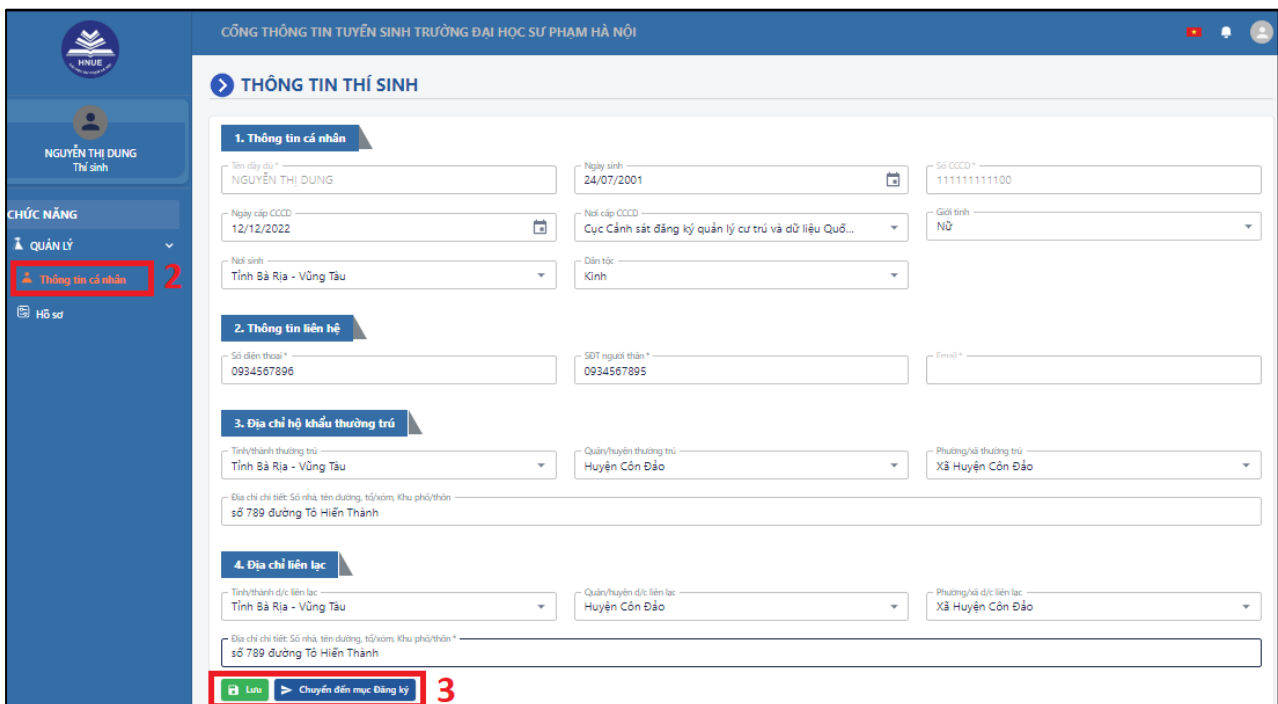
HNUE

CỔNG THÔNG TIN TUYỂN SINH TRƯỜNG ĐẠI HỌC SƯ PHẠM HÀ NỘI

NGUYỄN THỊ DUNG
Thí sinh

CHỨC NĂNG

QUẢN LÝ

Thông tin cá nhân

2

Hồ sơ

THÔNG TIN THÍ SINH

1. Thông tin cá nhân

Tên đầy đủ *
NGUYỄN THỊ DUNG

Ngày sinh
24/07/2001

Số CCCD *
111111111100

Ngày cấp CCCD
12/12/2022

Nơi cấp CCCD
Cục Cảnh sát đăng ký quản lý cư trú và dữ liệu Quố...

Giới tính
Nữ

Nơi sinh
Tỉnh Bà Rịa - Vũng Tàu

Dân tộc
Kinh

2. Thông tin liên hệ

Số điện thoại *
0934567896

SĐT người thân *
0934567895

Email *

3. Địa chỉ hộ khẩu thường trú

Tỉnh/thành thường trú
Tỉnh Bà Rịa - Vũng Tàu

Quận/huyện thường trú
Huyện Côn Đảo

Phường/xã thường trú
Xã Huyện Côn Đảo

Địa chỉ chi tiết: Số nhà, tên đường, tổ/xóm, Khu phố/thôn
số 789 đường Tô Hiến Thành

4. Địa chỉ liên lạc

Tỉnh/thành d/c liên lạc
Tỉnh Bà Rịa - Vũng Tàu

Quận/huyện d/c liên lạc
Huyện Côn Đảo

Phường/xã d/c liên lạc
Xã Huyện Côn Đảo

Địa chỉ chi tiết: Số nhà, tên đường, tổ/xóm, Khu phố/thôn *
số 789 đường Tô Hiến Thành

Lưu

Chuyển đến mục Đăng ký

3